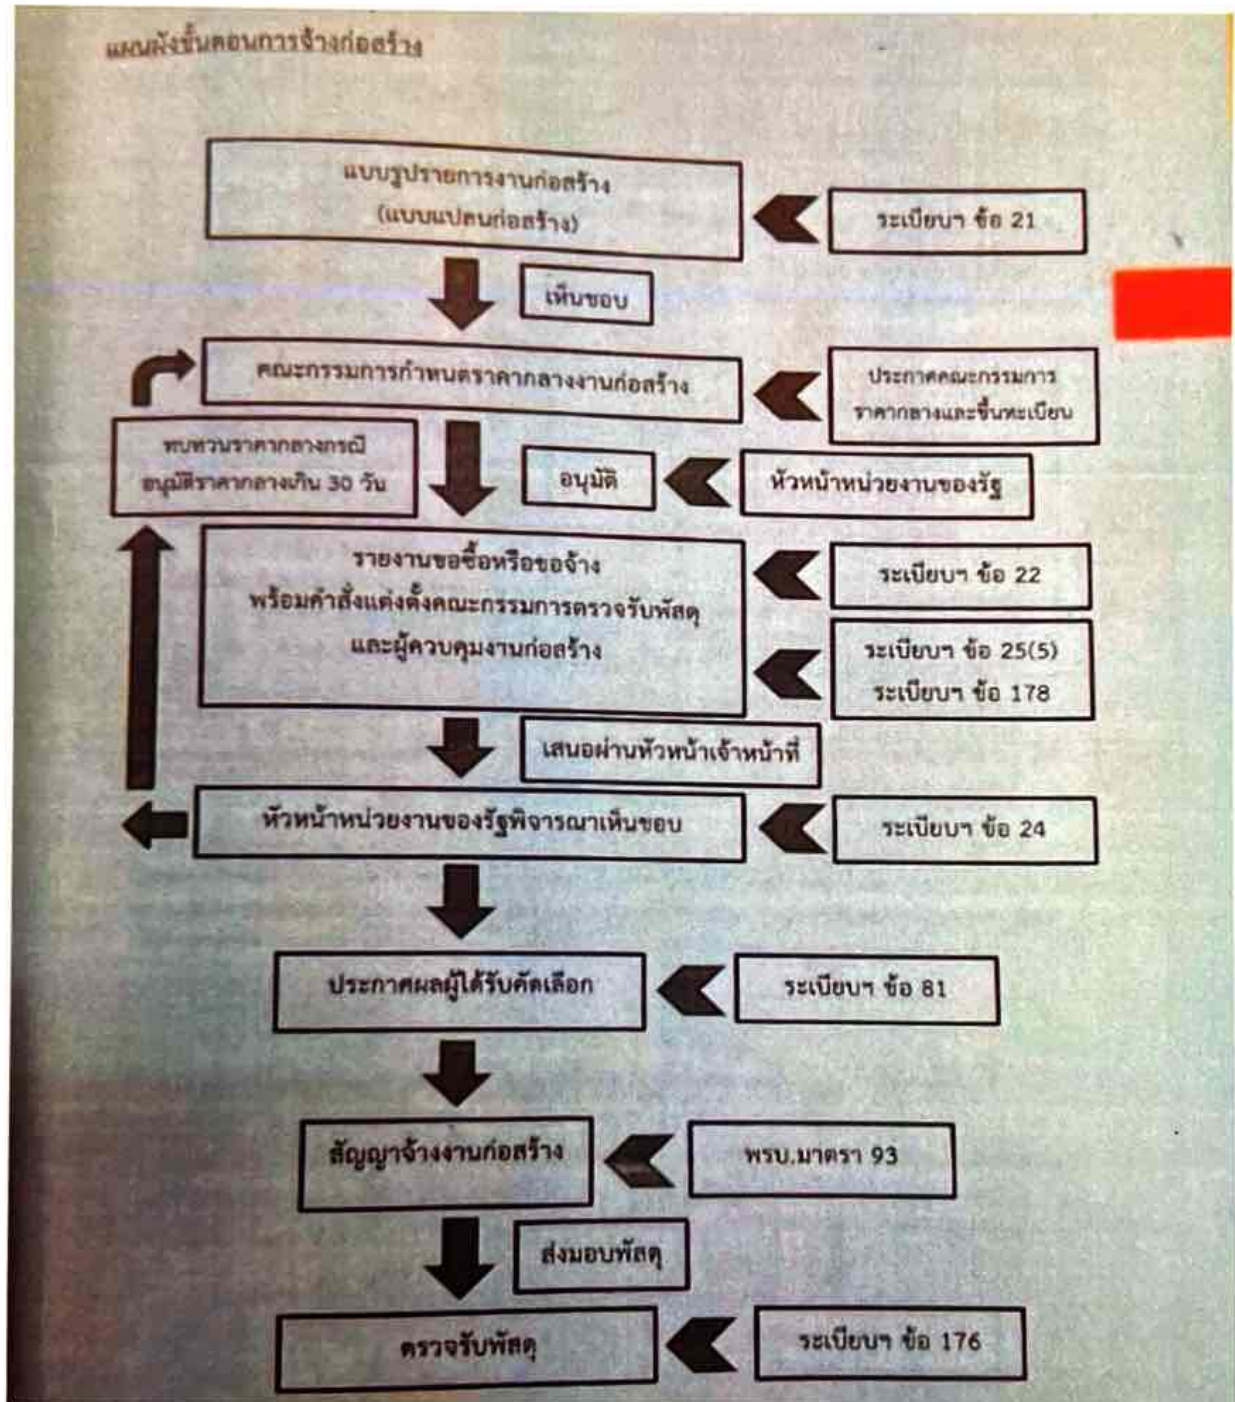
แผนผังขั้นตอนการจ้างก่อสร้าง

แบบรูปรายการงานก่อสร้าง (แบบแปลนก่อสร้าง)

ระเบียบฯ ข้อ 21

เห็นชอบ

คณะกรรมการกำหนดราคากลางงานก่อสร้าง

ประกาศคณะกรรมการราคากลางและขึ้นทะเบียน

ทบทวนราคากลางกรณีอนุมัติราคากลางเกิน 30 วัน

อนุมัติ

หัวหน้าหน่วยงานของรัฐ

รายงานขอซื้อหรือขอจ้าง พร้อมคำสั่งแต่งตั้งคณะกรรมการตรวจรับพัสดุ และผู้ควบคุมงานก่อสร้าง

ระเบียบฯ ข้อ 22

ระเบียบฯ ข้อ 25(5)
ระเบียบฯ ข้อ 178

เสนอผ่านหัวหน้าเจ้าหน้าที่

หัวหน้าหน่วยงานของรัฐพิจารณาเห็นชอบ

ระเบียบฯ ข้อ 24

ประกาศผลผู้ได้รับคัดเลือก

ระเบียบฯ ข้อ 81

สัญญาจ้างงานก่อสร้าง

พรบ.มาตรา 93

ส่งมอบพัสดุ

ตรวจรับพัสดุ

ระเบียบฯ ข้อ 176